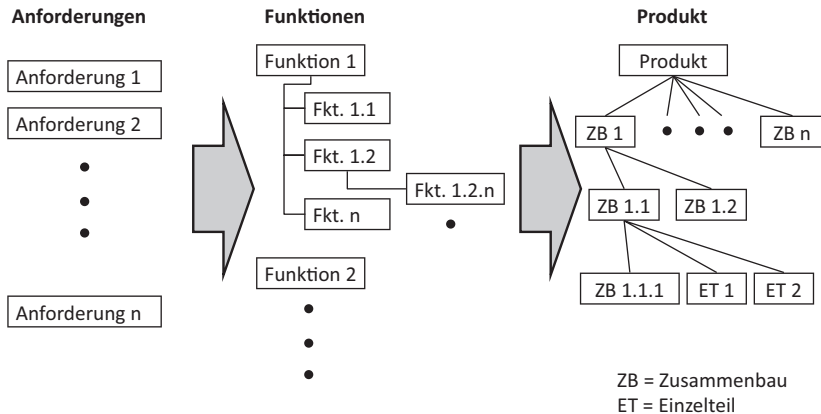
Anforderungen

Anforderung 1

Anforderung 2

•
•
•

Anforderung n

Funktionen

Funktion 1

Fkt. 1.1

Fkt. 1.2

Fkt. 1.2.n

•

Fkt. n

Funktion 2

•
•
•

Produkt

Produkt

ZB 1

• • •

ZB n

ZB 1.1

ZB 1.2

ZB 1.1.1

ET 1

ET 2

ZB = Zusammenbau
ET = Einzelteil